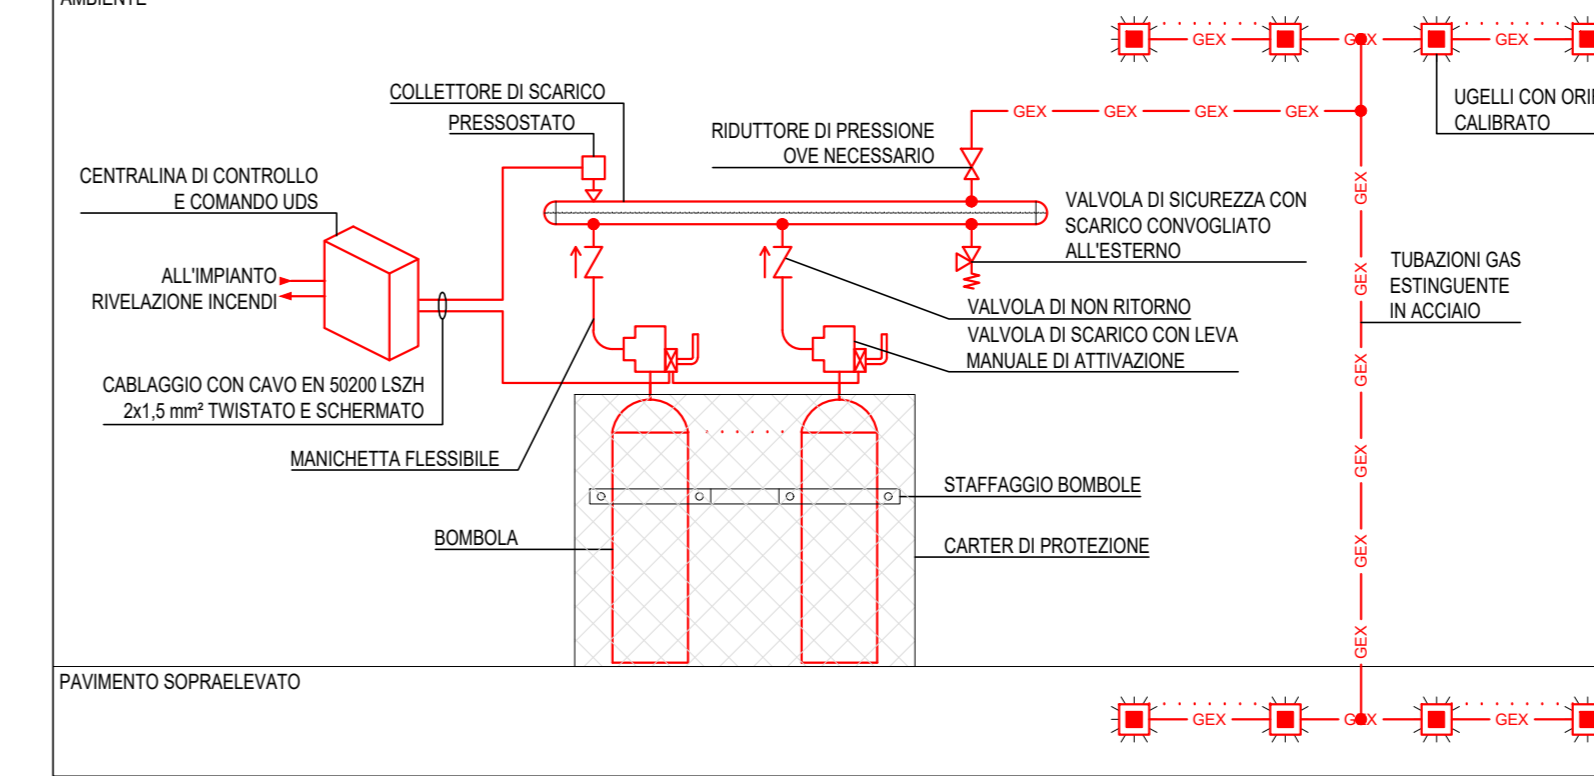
AMBIENTE

GEX GEX GEX

COLLETTORE DI SCARICO

PRESSOSTATO

RIDUTTORE DI PRESSIONE OVE NECESSARIO

GEX GEX GEX GEX

UGELLI CON ORI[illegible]
CALIBRATO

CENTRALINA DI CONTROLLO E COMANDO UDS

VALVOLA DI SICUREZZA CON SCARICO CONVOGLIATO ALL'ESTERNO

ALL'IMPIANTO RIVELAZIONE INCENDI

TUBAZIONI GAS ESTINGUENTE IN ACCIAIO

VALVOLA DI NON RITORNO

VALVOLA DI SCARICO CON LEVA MANUALE DI ATTIVAZIONE

CABLAGGIO CON CAVO EN 50200 LSZH 2x1,5 mm² TWISTATO E SCHERMATO

MANICHETTA FLESSIBILE

STAFFAGGIO BOMBOLE

BOMBOLA

CARTER DI PROTEZIONE

GEX GEX GEX GEX GEX GEX

PAVIMENTO SOPRAELEVATO

GEX GEX GEX